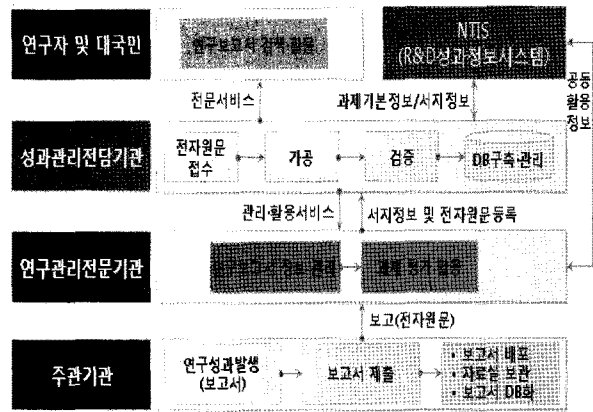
연구자 및 대국민

연구보고서 검색·활용

NTIS (R&D성과정보시스템)

전문서비스

과제 기본정보/서지정보

공동 활용 정보

성과관리전담기관

전자원문 접수

가공

검증

DB구축·관리

관리·활용서비스

서지정보 및 전자원문등록

연구관리전문기관

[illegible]

과제 정보 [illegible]

보고(전자원문)

주관기관

연구성과발생 (보고서)

보고서 제출

• 보고서 배포
• 자료실 보관
• 보고서 DB화